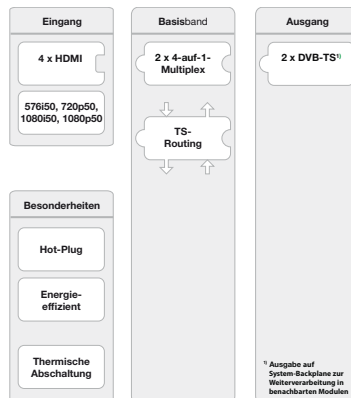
Eingang

4 x HDMI

576i50, 720p50, 1080i50, 1080p50

Besonderheiten

Hot-Plug

Energieeffizient

Thermische Abschaltung

Basisband

2 x 4-auf-1-Multiplex

TS-Routing

Ausgang

2 x DVB-TS¹⁾

¹⁾ Ausgabe auf System-Backplane zur Weiterverarbeitung in benachbarten Modulen